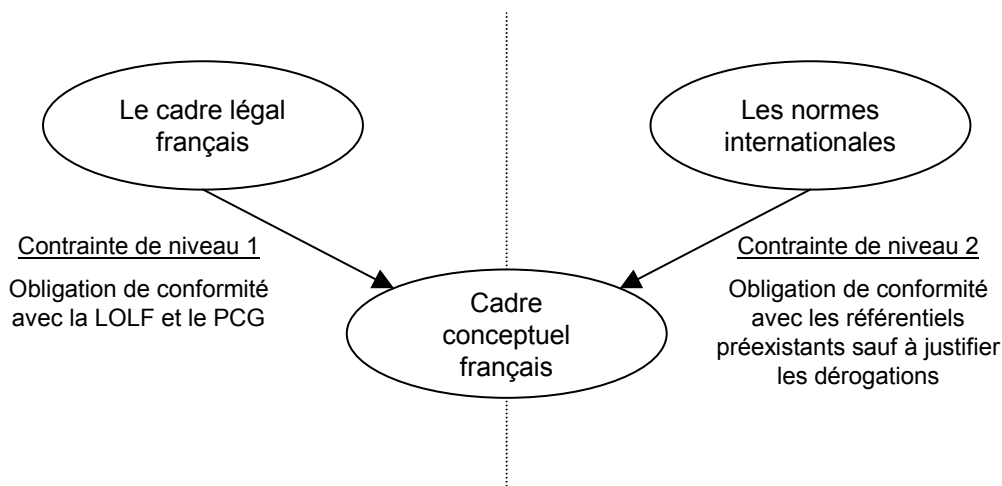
Le cadre légal français

Les normes internationales

Contrainte de niveau 1

Obligation de conformité avec la LOLF et le PCG

Cadre conceptuel français

Contrainte de niveau 2

Obligation de conformité avec les référentiels préexistants sauf à justifier les dérogations